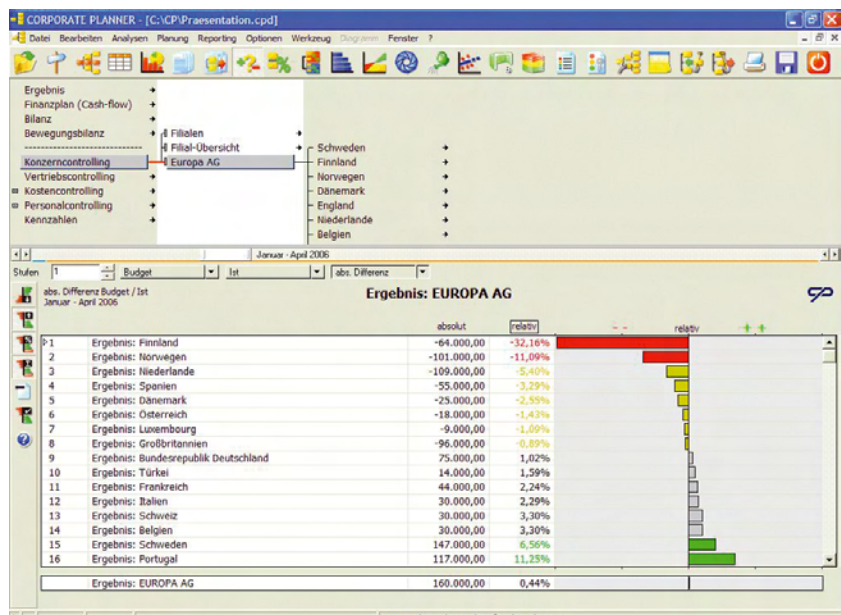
CORPORATE PLANNER - [C:\CP\Praesentation.cpd]

Datei Bearbeiten Analysen Planung Reporting Optionen Werkzeug Diagramm Fenster ?

Ergebnis
Finanzplan (Cash-flow)
Bilanz
Bewegungsbilanz
-------------------------------
Konzerncontrolling
Vertriebscontrolling
Kostencontrolling
Personalcontrolling
Kennzahlen

Filialen
Filial-Übersicht
Europa AG

Schweden
Finnland
Norwegen
Dänemark
England
Niederlande
Belgien

Januar - April 2006

Stufen 1 Budget Ist abs. Differenz

abs. Differenz Budget / Ist
Januar - April 2006

Ergebnis: EUROPA AG

| | | absolut | relativ |
|---|---|---|---|
| 1 | Ergebnis: Finnland | -64.000,00 | -32,16% |
| 2 | Ergebnis: Norwegen | -101.000,00 | -11,09% |
| 3 | Ergebnis: Niederlande | -109.000,00 | -5,40% |
| 4 | Ergebnis: Spanien | -55.000,00 | -3,29% |
| 5 | Ergebnis: Dänemark | -25.000,00 | -2,55% |
| 6 | Ergebnis: Österreich | -18.000,00 | -1,43% |
| 7 | Ergebnis: Luxembourg | -9.000,00 | -1,09% |
| 8 | Ergebnis: Großbritannien | -96.000,00 | -0,89% |
| 9 | Ergebnis: Bundesrepublik Deutschland | 75.000,00 | 1,02% |
| 10 | Ergebnis: Türkei | 14.000,00 | 1,59% |
| 11 | Ergebnis: Frankreich | 44.000,00 | 2,24% |
| 12 | Ergebnis: Italien | 30.000,00 | 2,29% |
| 13 | Ergebnis: Schweiz | 30.000,00 | 3,30% |
| 14 | Ergebnis: Belgien | 30.000,00 | 3,30% |
| 15 | Ergebnis: Schweden | 147.000,00 | 6,56% |
| 16 | Ergebnis: Portugal | 117.000,00 | 11,25% |
| | Ergebnis: EUROPA AG | 160.000,00 | 0,44% |

- - relativ + +